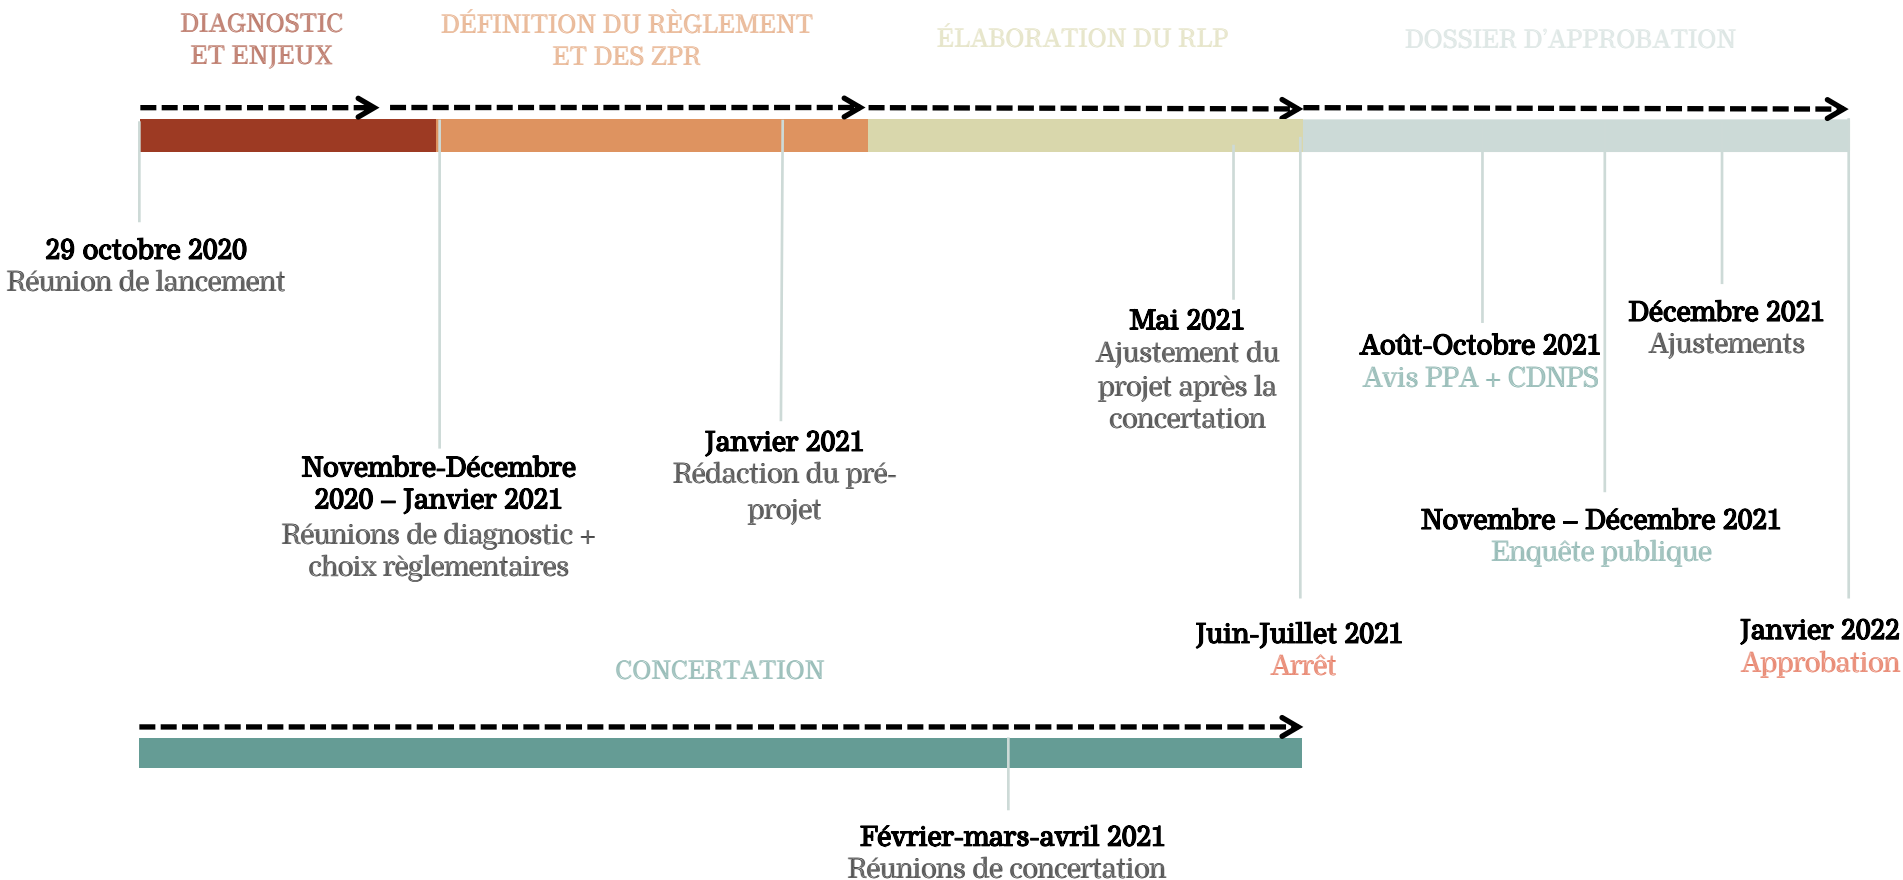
DIAGNOSTIC ET ENJEUX

DÉFINITION DU RÈGLEMENT ET DES ZPR

ÉLABORATION DU RLP

DOSSIER D'APPROBATION

29 octobre 2020
Réunion de lancement

Novembre-Décembre 2020 – Janvier 2021
Réunions de diagnostic + choix règlementaires

Janvier 2021
Rédaction du pré-projet

Mai 2021
Ajustement du projet après la concertation

Juin-Juillet 2021
Arrêt

Août-Octobre 2021
Avis PPA + CDNPS

Décembre 2021
Ajustements

Novembre – Décembre 2021
Enquête publique

Janvier 2022
Approbation

CONCERTATION

Février-mars-avril 2021
Réunions de concertation